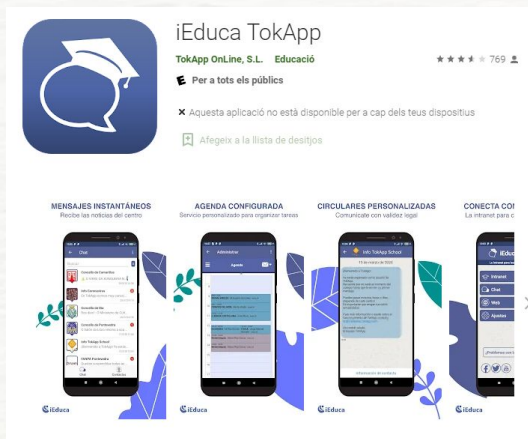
iEduca TokApp

TokApp OnLine, S.L. Educació

769

E Per a tots els públics

Aquesta aplicació no està disponible per a cap dels teus dispositius

Afegeix a la llista de desitjos

MENSAJES INSTANTÁNEOS
Recibe las noticias del centro

AGENDA CONFIGURADA
Servicio personalizado para organizar tareas

CIRCULARES PERSONALIZADAS
Comunícate con validez legal

CONECTA C
La intranet para c

Chat

Agenda

Info TokApp School

Intranet

Chat

Web

Ajustes

iEduca

iEduca

iEduca

iEduca